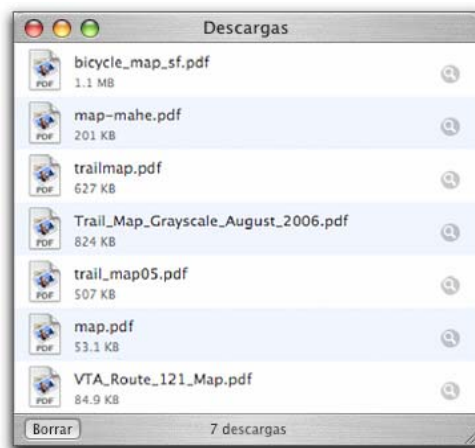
Descargas

PDF
bicycle_map_sf.pdf
1.1 MB

PDF
map-mahe.pdf
201 KB

PDF
trailmap.pdf
627 KB

PDF
Trail_Map_Grayscale_August_2006.pdf
824 KB

PDF
trail_map05.pdf
507 KB

PDF
map.pdf
53.1 KB

PDF
VTA_Route_121_Map.pdf
84.9 KB

Borrar
7 descargas